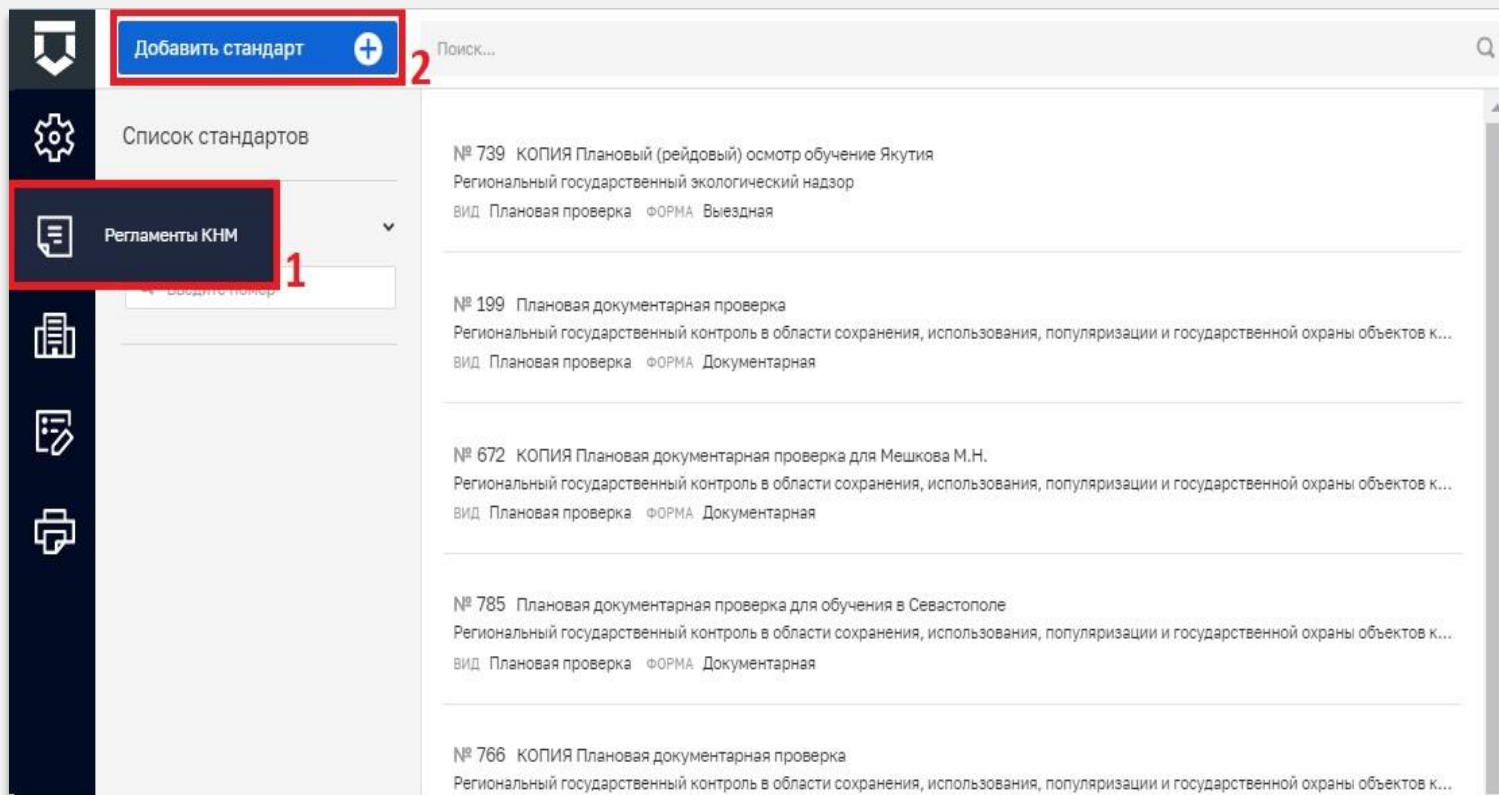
Добавить стандарт

2

Поиск...

Список стандартов

Регламенты КНМ

1

Введите номер

№ 739 КОПИЯ Плановый (рейдовый) осмотр обучение Якутия
Региональный государственный экологический надзор
ВИД Плановая проверка ФОРМА Выездная

№ 199 Плановая документарная проверка
Региональный государственный контроль в области сохранения, использования, популяризации и государственной охраны объектов к...
ВИД Плановая проверка ФОРМА Документарная

№ 672 КОПИЯ Плановая документарная проверка для Мешкова М.Н.
Региональный государственный контроль в области сохранения, использования, популяризации и государственной охраны объектов к...
ВИД Плановая проверка ФОРМА Документарная

№ 785 Плановая документарная проверка для обучения в Севастополе
Региональный государственный контроль в области сохранения, использования, популяризации и государственной охраны объектов к...
ВИД Плановая проверка ФОРМА Документарная

№ 766 КОПИЯ Плановая документарная проверка
Региональный государственный контроль в области сохранения, использования, популяризации и государственной охраны объектов к...